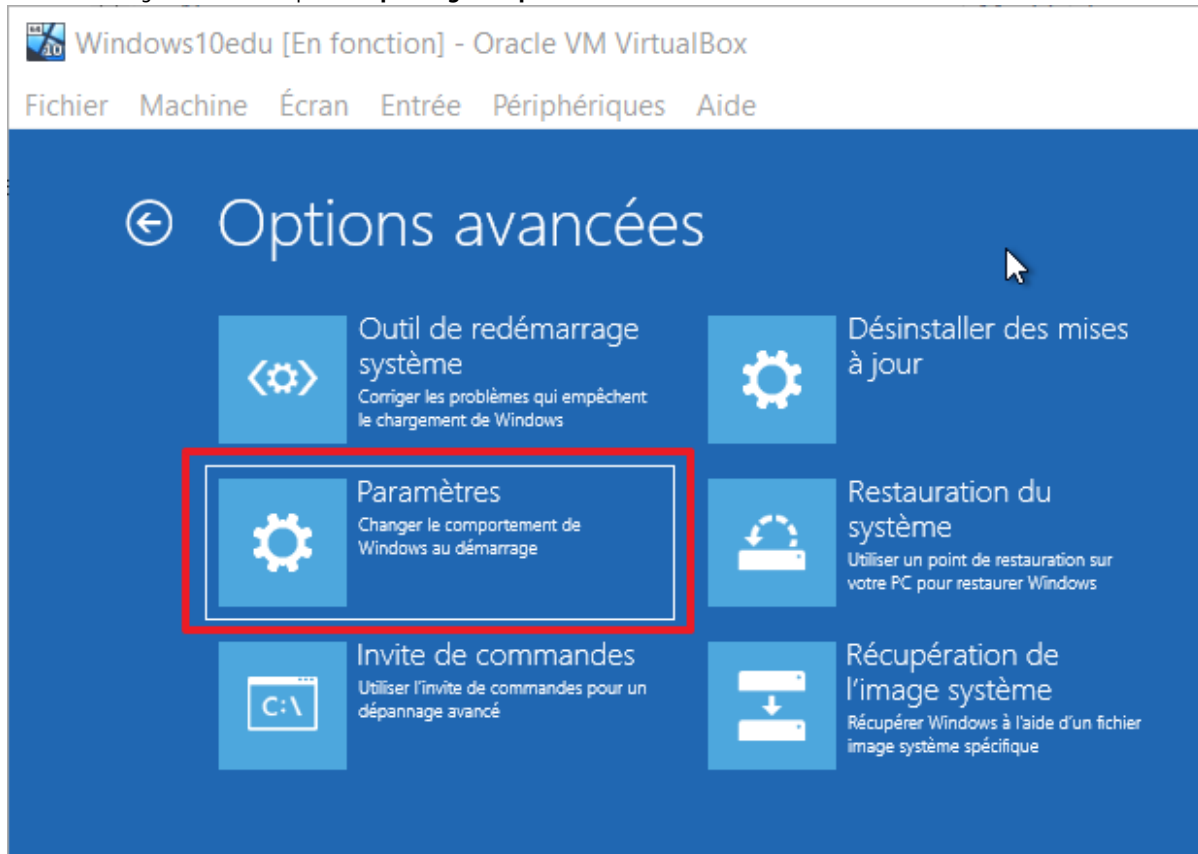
Windows10edu [En fonction] - Oracle VM VirtualBox

Fichier Machine Écran Entrée Périphériques Aide

Options avancées

Outil de redémarrage système
Corriger les problèmes qui empêchent le chargement de Windows

Désinstaller des mises à jour

Paramètres
Changer le comportement de Windows au démarrage

Restauration du système
Utiliser un point de restauration sur votre PC pour restaurer Windows

C:\

Invite de commandes
Utiliser l'invite de commandes pour un dépannage avancé

Récupération de l'image système
Récupérer Windows à l'aide d'un fichier image système spécifique